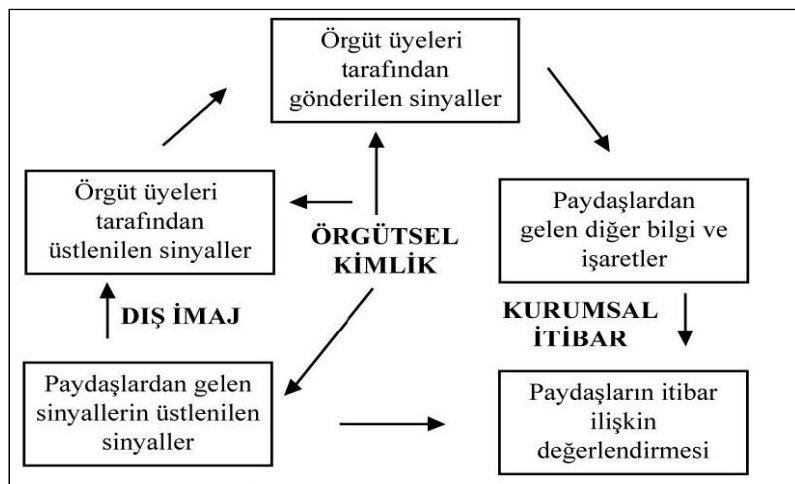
Örgüt üyeleri tarafından gönderilen sinyaller

Örgüt üyeleri tarafından üstlenilen sinyaller

ÖRGÜTSEL KİMLİK

Paydaşlardan gelen diğer bilgi ve işaretler

DIŞ İMAJ

KURUMSAL İTİBAR

Paydaşlardan gelen sinyallerin üstlenilen sinyaller

Paydaşların itibar ilişkin değerlendirmesi